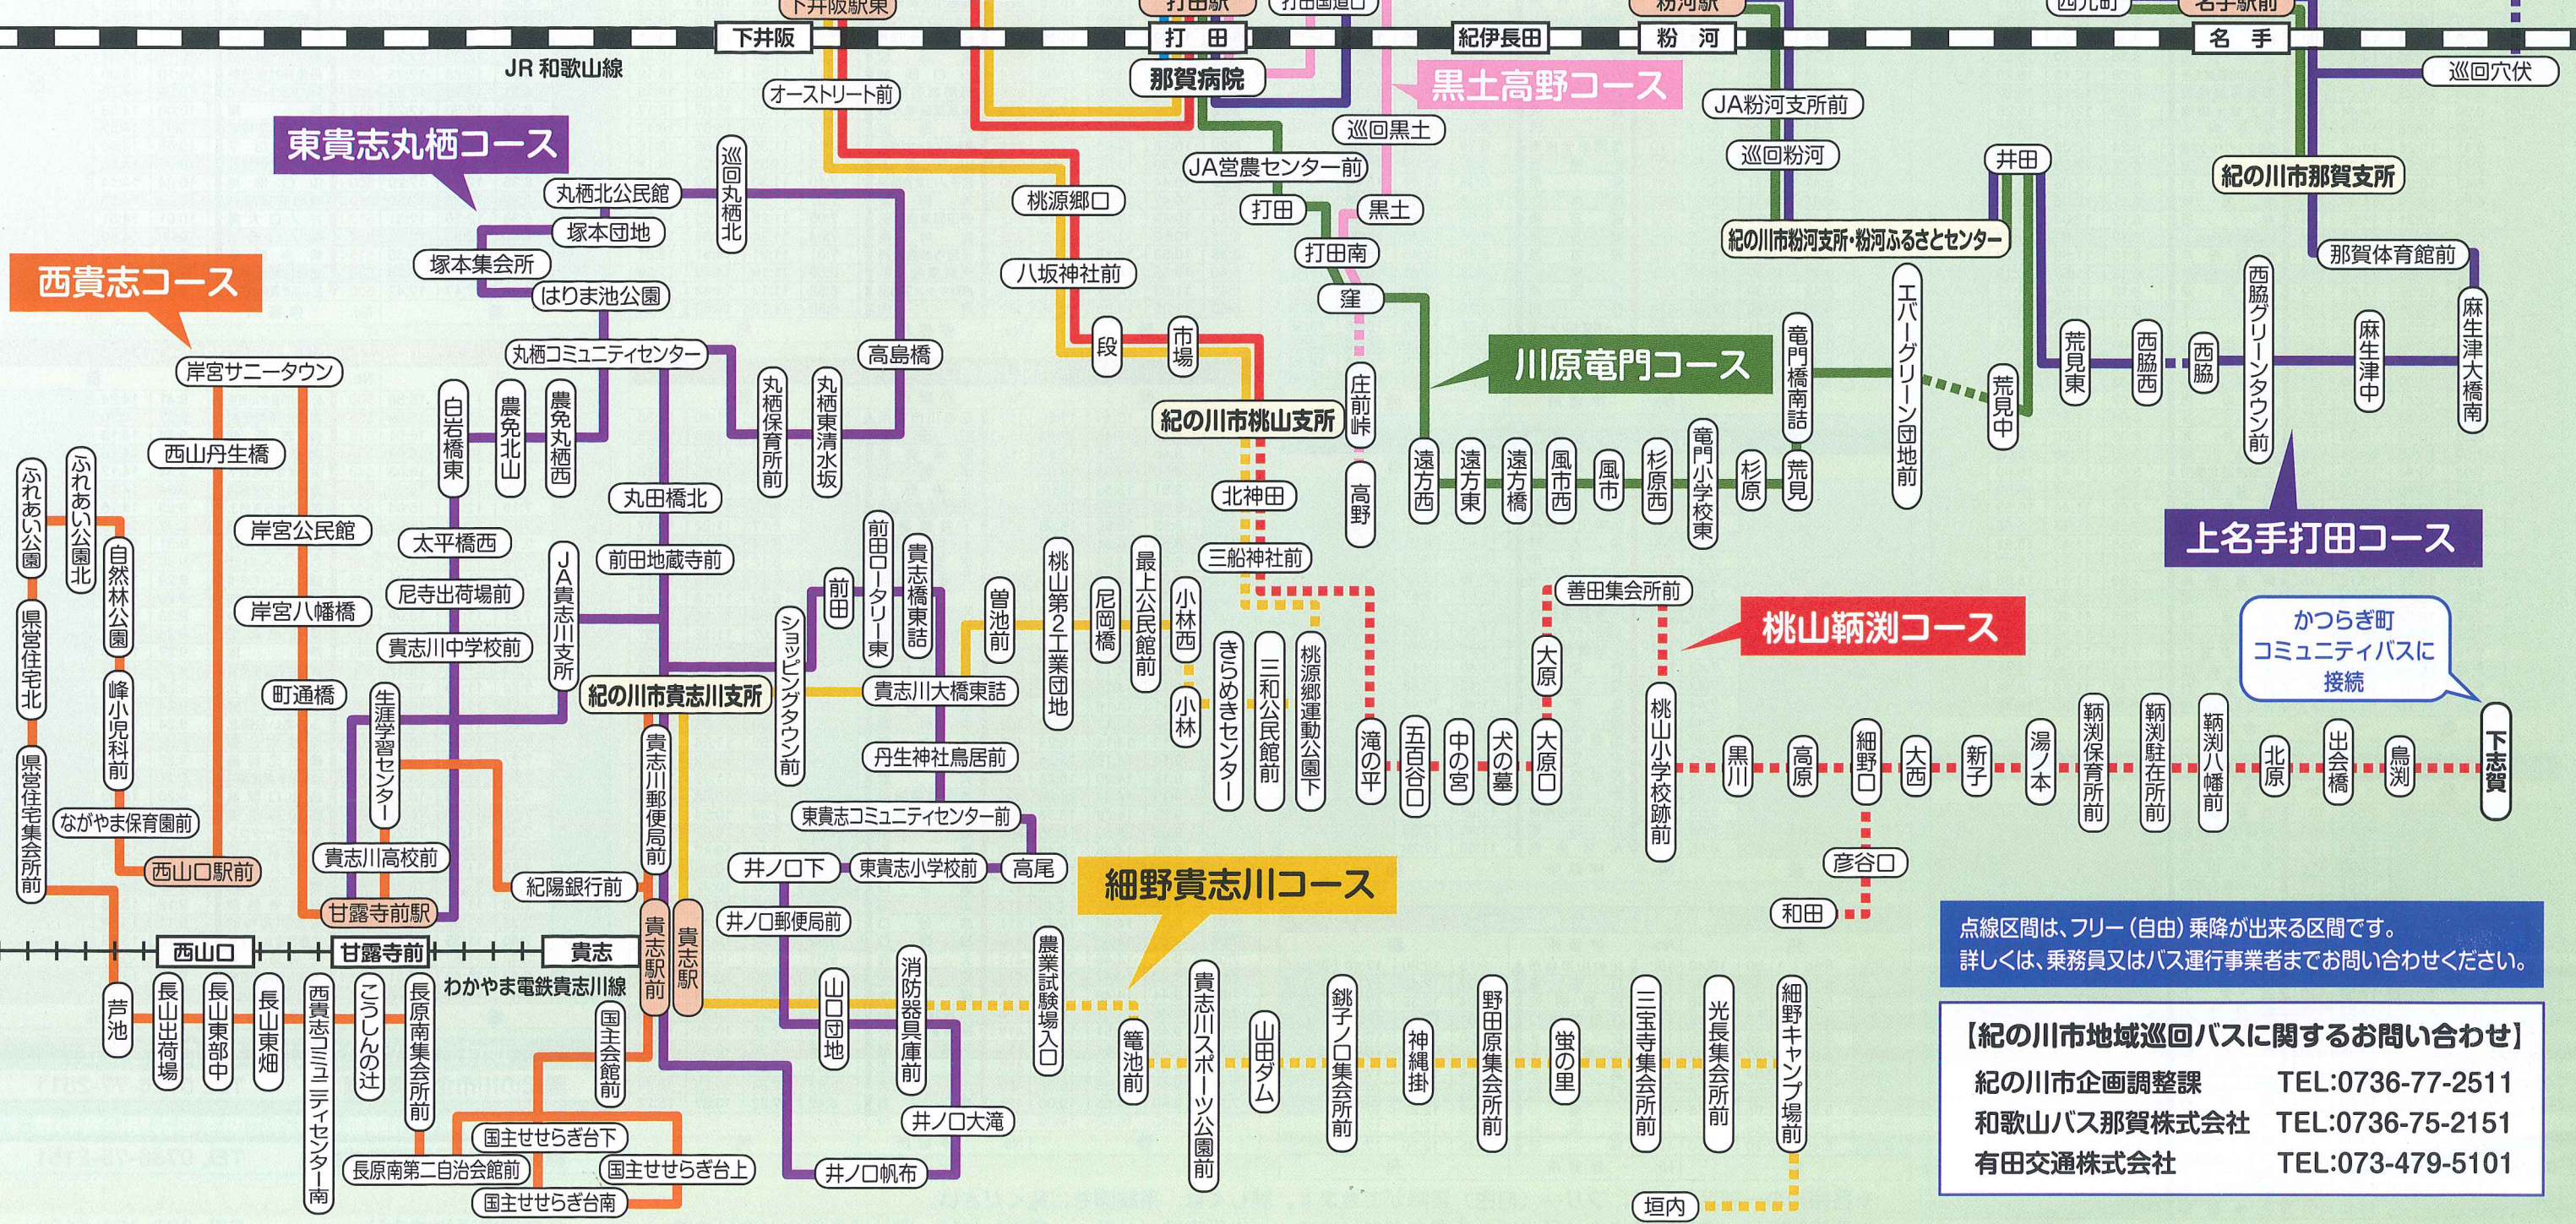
下井阪駅前
打田駅
打田西通り
粉河駅
西九町
名手駅前
下井阪
打田
紀伊長田
粉河
名手
JR 和歌山線
那賀病院
黒土高野コース
巡回穴伏
オーストリート前
JA粉河支所前
巡回黒土
東貴志丸栖コース
巡回粉河
JA営農センター前
井田
紀の川市那賀支所
丸栖北公民館
巡回丸栖北
桃源郷口
打田
黒土
塚本団地
紀の川市粉河支所・粉河ふるさとセンター
塚本集会所
八坂神社前
打田南
那賀体育館前
西貴志コース
はりま池公園
窪
丸栖コミュニティセンター
高島橋
段
市場
庄前峠
川原竜門コース
竜門橋南詰
エバーグリーン団地前
荒見中
荒見東
西脇西
西脇
西脇グリーンタウン前
麻生津中
麻生津大橋南
岸宮サニータウン
白石橋東
農免北山
農免丸栖西
丸栖保育所前
丸栖東清水坂
紀の川市桃山支所
西山丹生橋
丸田橋北
北神田
遠方西
遠方東
遠方橋
風市西
風市
杉原西
竜門小学校東
杉原
荒見
高野
上名手打田コース
ふれあい公園
ふれあい公園北
岸宮公民館
太平橋西
JA貴志川支所
前田地蔵寺前
前田ロータリー東
貴志橋東詰
三船神社前
自然林公園
尼寺出荷場前
前田
曽池前
桃山第2工業団地
尼岡橋
最上公民館前
小林西
善田集会所前
かつらぎ町 コミュニティバスに 接続
県営住宅北
岸宮八幡橋
貴志川中学校前
ショッピングタウン前
大原
桃山鞆渕コース
紀の川市貴志川支所
貴志川大橋東詰
小林
きらめきセンター
三和公民館前
桃源郷運動公園下
滝の平
五百谷口
中の宮
犬の墓
大原口
桃山小学校跡前
黒川
高原
細野口
大西
新子
湯ノ本
鞆渕保育所前
鞆渕駐在所前
鞆渕八幡前
北原
出会橋
鳥渕
下志賀
峰小児科前
町通橋
生涯学習センター
貴志川郵便局前
丹生神社鳥居前
県営住宅集会所前
ながやま保育園前
東貴志コミュニティセンター前
井ノ口下
東貴志小学校前
高尾
細野貴志川コース
彦谷口
貴志川高校前
西山口駅前
紀陽銀行前
和田
甘露寺前駅
井ノ口郵便局前
点線区間は、フリー(自由)乗降が出来る区間です。詳しくは、乗務員又はバス運行事業者までお問い合わせください。
西山口
甘露寺前
貴志
わかやま電鉄貴志川線
貴志駅前
貴志駅
芦池
長山出荷場
長山東部中
長山東畑
西貴志コミュニティセンター南
こうしんの辻
長原南集会所前
国主会館前
山口団地
消防器具庫前
農業試験場入口
竜池前
貴志川スポーツ公園前
山田ダム
銚子ノ口集会所前
神縄掛
野田原集会所前
蛍の里
三宝寺集会所前
光長集会所前
細野キャンプ場前
【紀の川市地域巡回バスに関するお問い合わせ】
紀の川市企画調整課 TEL:0736-77-2511
和歌山バス那賀株式会社 TEL:0736-75-2151
有田交通株式会社 TEL:073-479-5101
井ノ口大滝
国主せせらぎ台下
長原南第二自治会館前
国主せせらぎ台上
井ノ口帆布
国主せせらぎ台南
垣内